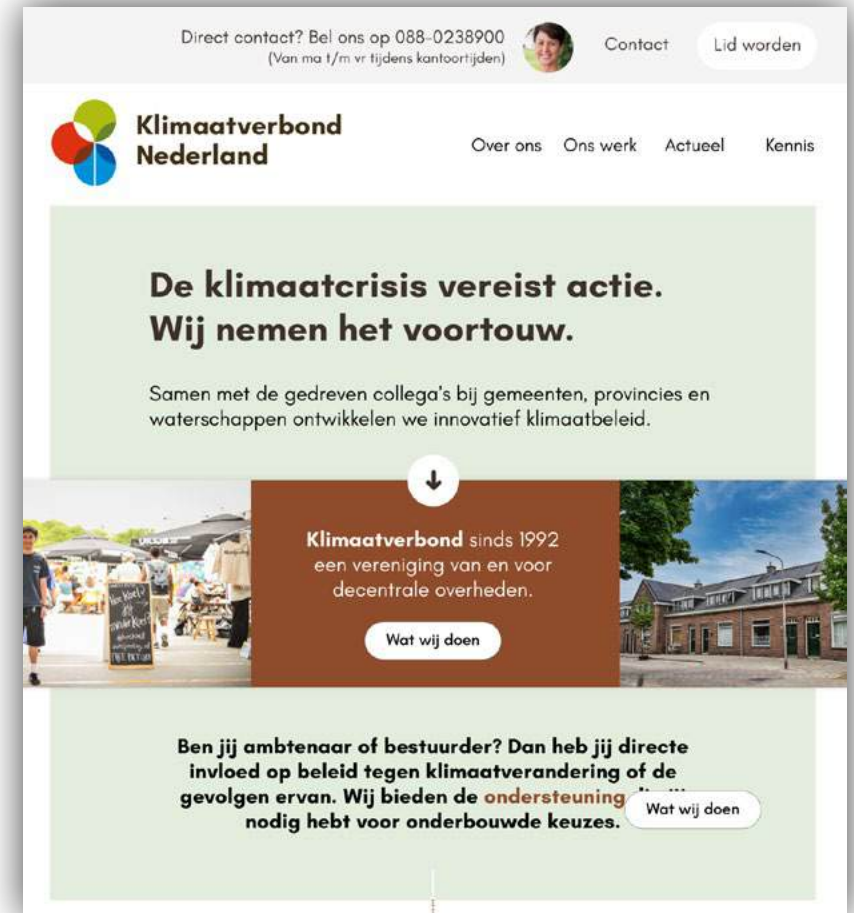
Direct contact? Bel ons op 088-0238900
(Van ma t/m vr tijdens kantoortijden)

Contact

Lid worden

Klimaatverbond Nederland

Over ons Ons werk Actueel Kennis

De klimaatcrisis vereist actie. Wij nemen het voortouw.

Samen met de gedreven collega's bij gemeenten, provincies en waterschappen ontwikkelen we innovatief klimaatbeleid.

Klimaatverbond sinds 1992 een vereniging van en voor decentrale overheden.

Wat wij doen

Ben jij ambtenaar of bestuurder? Dan heb jij directe invloed op beleid tegen klimaatverandering of de gevolgen ervan. Wij bieden de ondersteuning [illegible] nodig hebt voor onderbouwde keuzes.

Wat wij doen